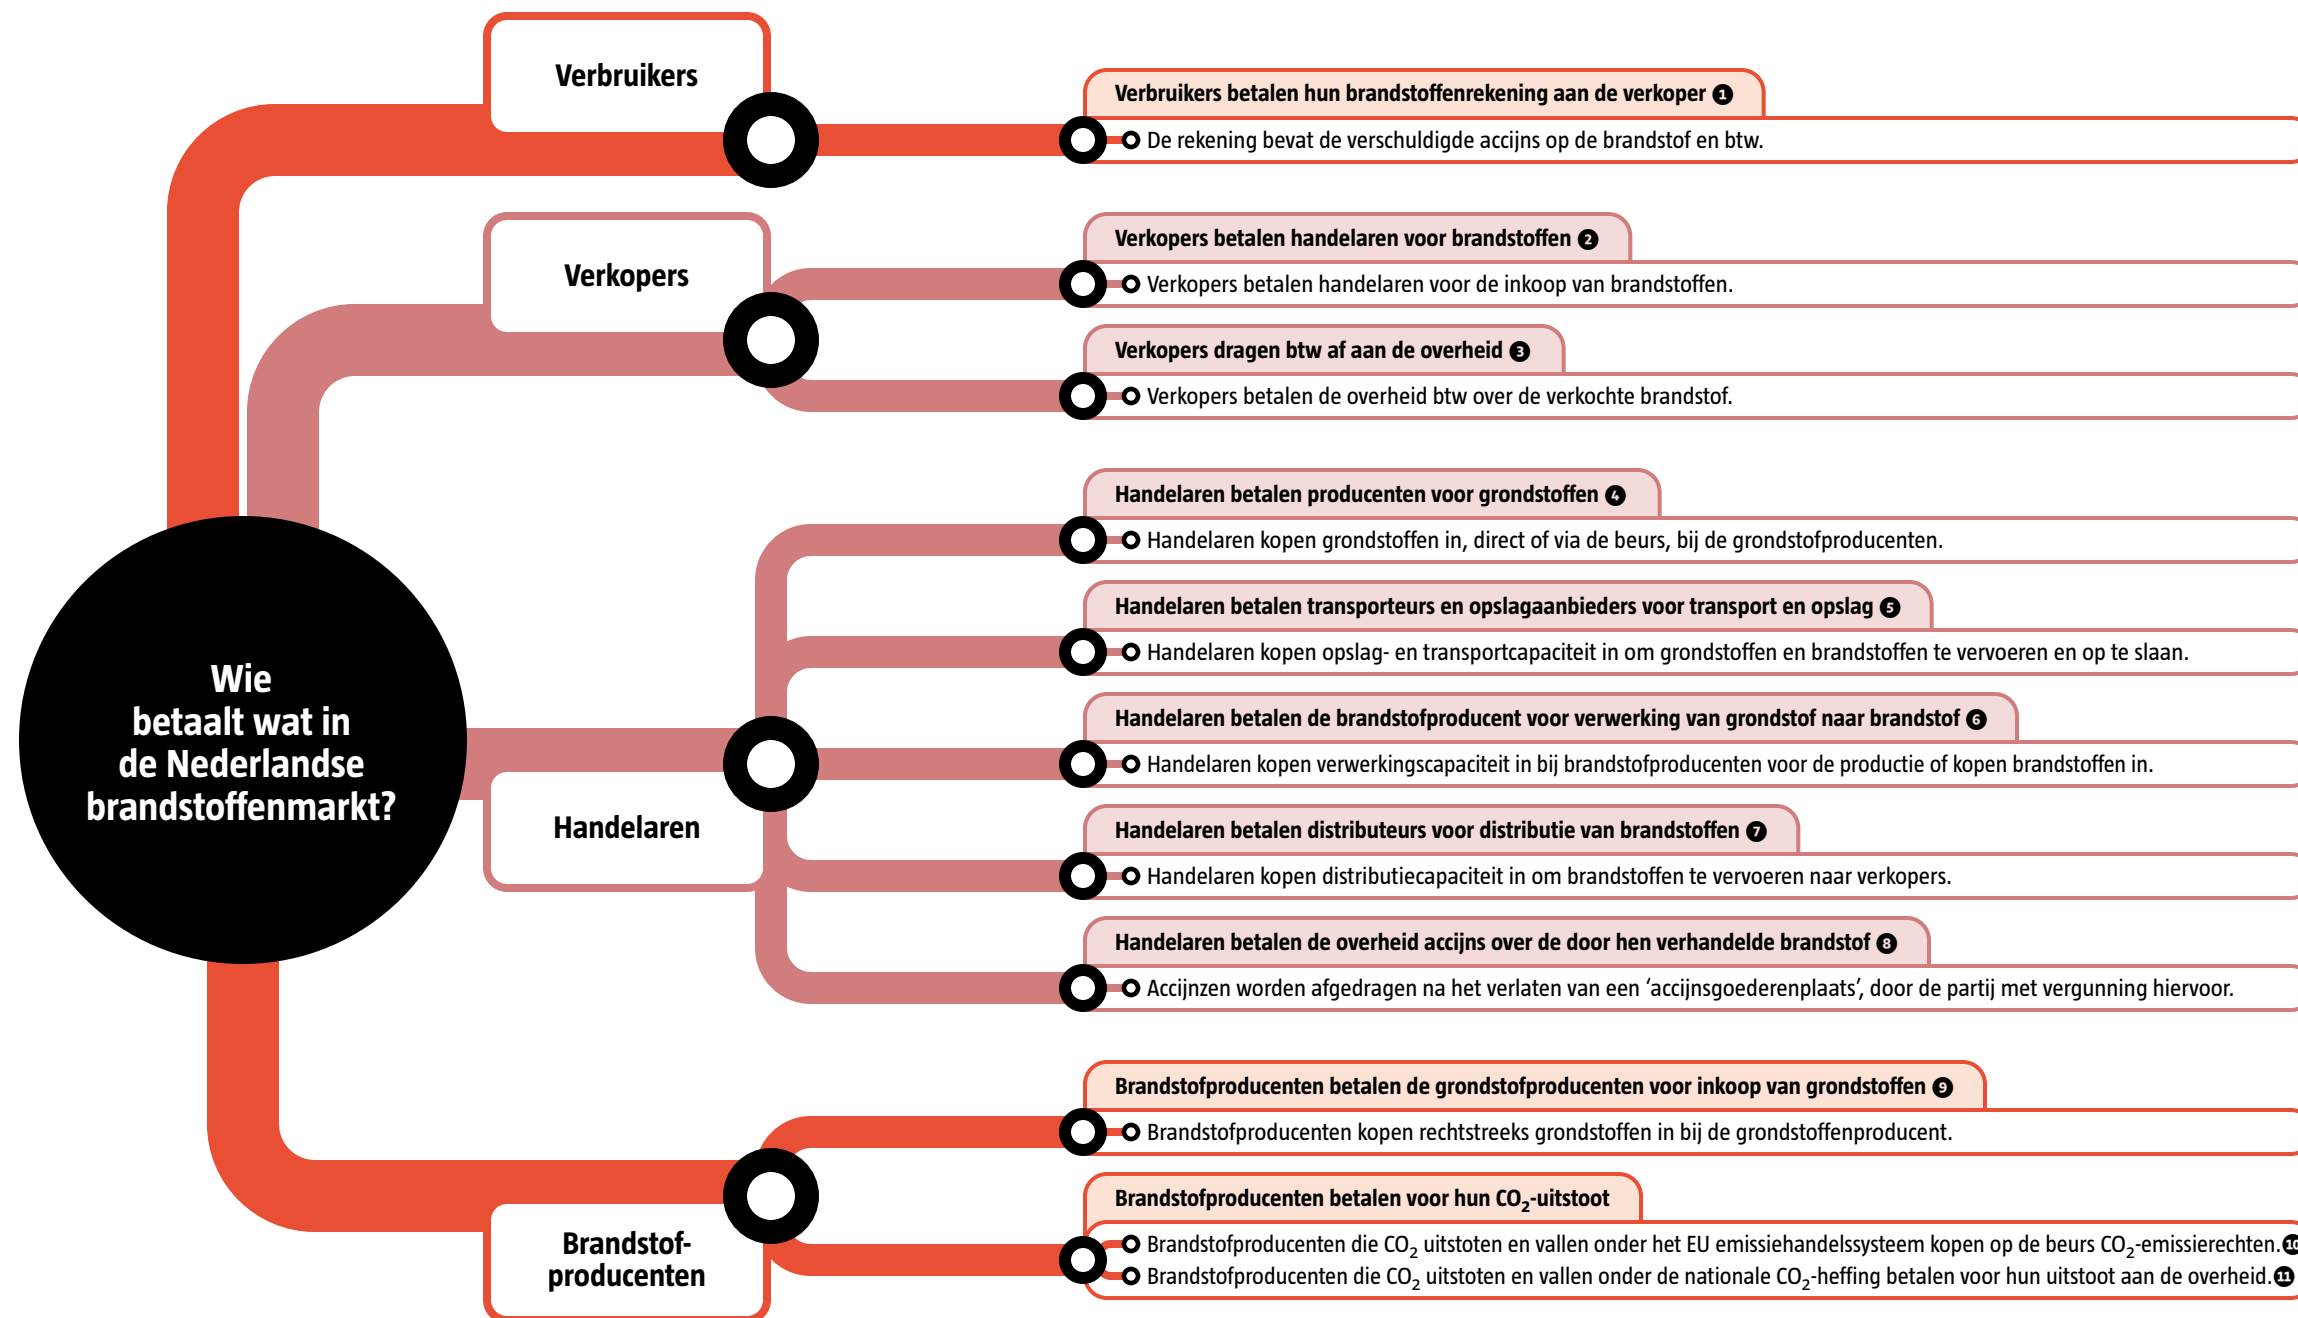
Wie betaalt wat in de Nederlandse brandstoffenmarkt?

Verbruikers

Verbruikers betalen hun brandstoffenrekening aan de verkoper 1

De rekening bevat de verschuldigde accijns op de brandstof en btw.

Verkopers

Verkopers betalen handelaren voor brandstoffen 2

Verkopers betalen handelaren voor de inkoop van brandstoffen.

Verkopers dragen btw af aan de overheid 3

Verkopers betalen de overheid btw over de verkochte brandstof.

Handelaren

Handelaren betalen producenten voor grondstoffen 4

Handelaren kopen grondstoffen in, direct of via de beurs, bij de grondstofproducenten.

Handelaren betalen transporteurs en opslagaanbieders voor transport en opslag 5

Handelaren kopen opslag- en transportcapaciteit in om grondstoffen en brandstoffen te vervoeren en op te slaan.

Handelaren betalen de brandstofproducent voor verwerking van grondstof naar brandstof 6

Handelaren kopen verwerkingscapaciteit in bij brandstofproducenten voor de productie of kopen brandstoffen in.

Handelaren betalen distributeurs voor distributie van brandstoffen 7

Handelaren kopen distributiecapaciteit in om brandstoffen te vervoeren naar verkopers.

Handelaren betalen de overheid accijns over de door hen verhandelde brandstof 8

Accijnzen worden afgedragen na het verlaten van een ‘accijnsgoederenplaats’, door de partij met vergunning hiervoor.

Brandstofproducenten

Brandstofproducenten betalen de grondstofproducenten voor inkoop van grondstoffen 9

Brandstofproducenten kopen rechtstreeks grondstoffen in bij de grondstoffenproducent.

Brandstofproducenten betalen voor hun $CO_2$-uitstoot

Brandstofproducenten die $CO_2$ uitstoten en vallen onder het EU emissiehandelssysteem kopen op de beurs $CO_2$-emissierechten. 10

Brandstofproducenten die $CO_2$ uitstoten en vallen onder de nationale $CO_2$-heffing betalen voor hun uitstoot aan de overheid. 11